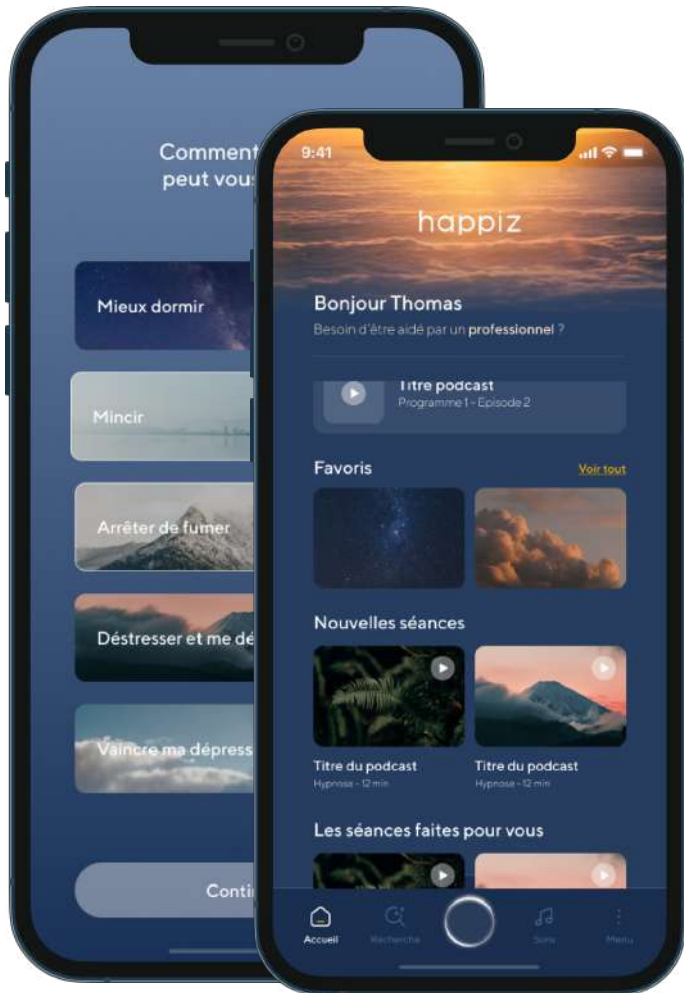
Comment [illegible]
peut vous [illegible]

Mieux dormir

Mincir

Arrêter de fumer

Déstresser et me dé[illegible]

Vaincre ma dépress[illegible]

Conti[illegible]

9:41

happiz

Bonjour Thomas
Besoin d'être aidé par un professionnel ?

Titre podcast
Programme 1 - Episode 2

Favoris
Voir tout

Nouvelles séances

Titre du podcast
Hypnose - 12 min

Titre du podcast
Hypnose - 12 min

Les séances faites pour vous

Accueil
Recherche
Sons
Menu